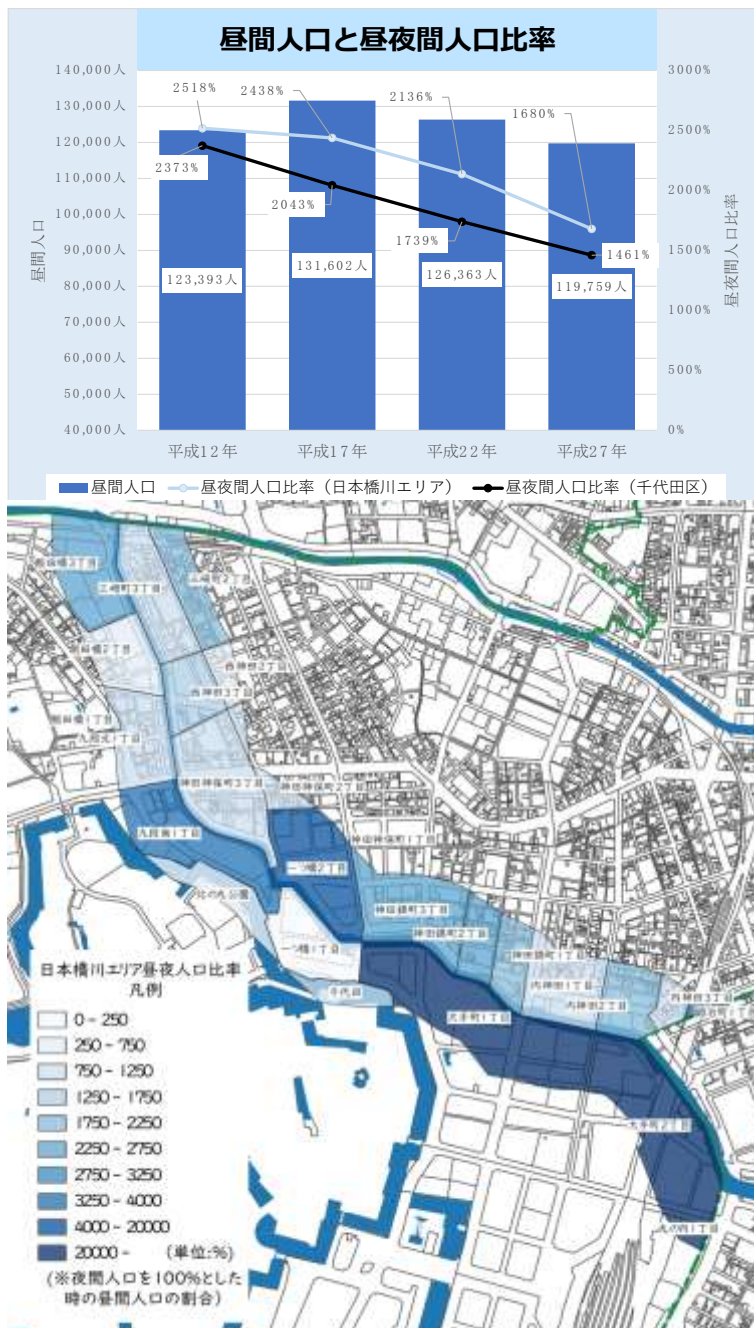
昼間人口と昼夜間人口比率

140,000人
130,000人
120,000人
110,000人
100,000人
90,000人
80,000人
70,000人
60,000人
50,000人
40,000人

昼間人口

3000%
2500%
2000%
1500%
1000%
500%
0%

昼夜間人口比率

2518%
2438%
2136%
1680%
2373%
2043%
1739%
1461%

123,393人
131,602人
126,363人
119,759人

平成12年
平成17年
平成22年
平成27年

昼間人口　昼夜間人口比率（日本橋川エリア）　昼夜間人口比率（千代田区）

西神田3丁目
三崎町3丁目
三崎町2丁目
西神田2丁目
西神田1丁目
神田神保町3丁目
神田神保町2丁目
九段南1丁目
一ツ橋2丁目
神田神保町1丁目
北の丸公園
神田錦町3丁目
神田錦町2丁目
神田錦町1丁目
一ツ橋1丁目
内神田1丁目
内神田2丁目
内神田3丁目
千代田
大手町1丁目
大手町2丁目
八重洲1丁目

日本橋川エリア昼夜人口比率
凡例
0 - 250
250 - 750
750 - 1250
1250 - 1750
1750 - 2250
2250 - 2750
2750 - 3250
3250 - 4000
4000 - 20000
20000 -　　（単位:%）
(※夜間人口を100%とした時の昼間人口の割合)